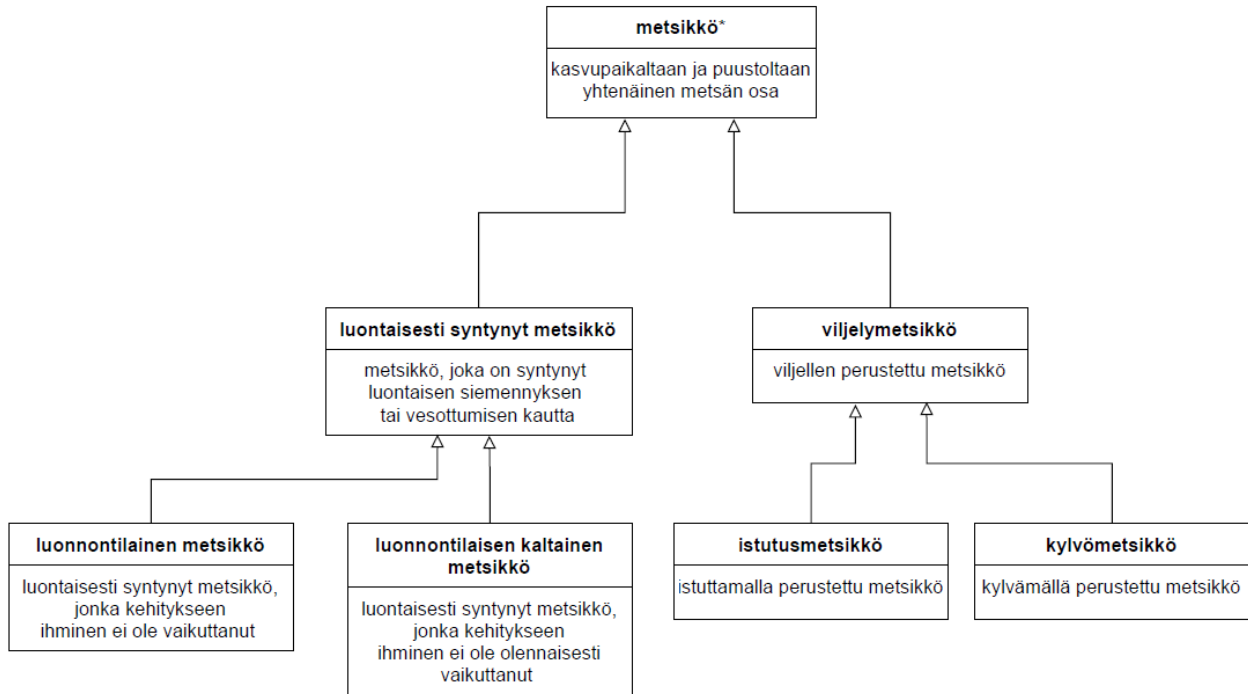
**metsikkö***

kasvupaikaltaan ja puustoltaan yhtenäinen metsän osa

**luontaisesti syntynyt metsikkö**

metsikkö, joka on syntynyt luontaisen siemennyksen tai vesottumisen kautta

**viljelymetsikkö**

viljellen perustettu metsikkö

**luonnontilainen metsikkö**

luontaisesti syntynyt metsikkö, jonka kehitykseen ihminen ei ole vaikuttanut

**luonnontilaisen kaltainen metsikkö**

luontaisesti syntynyt metsikkö, jonka kehitykseen ihminen ei ole olennaisesti vaikuttanut

**istutusmetsikkö**

istuttamalla perustettu metsikkö

**kylvömetsikkö**

kylvämällä perustettu metsikkö